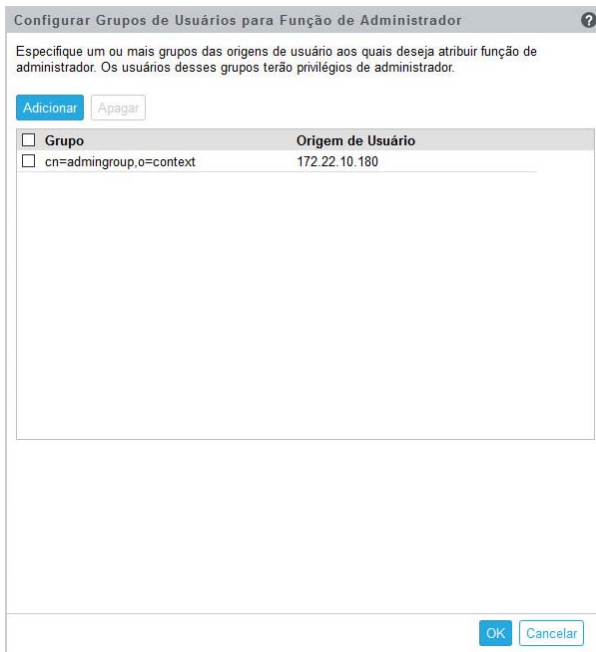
Configurar Grupos de Usuários para Função de Administrador

?

Especifique um ou mais grupos das origens de usuário aos quais deseja atribuir função de administrador. Os usuários desses grupos terão privilégios de administrador.

Adicionar Apagar

| Grupo | Origem de Usuário |
|---|---|
| cn=admingroup,o=context | 172.22.10.180 |

OK Cancelar